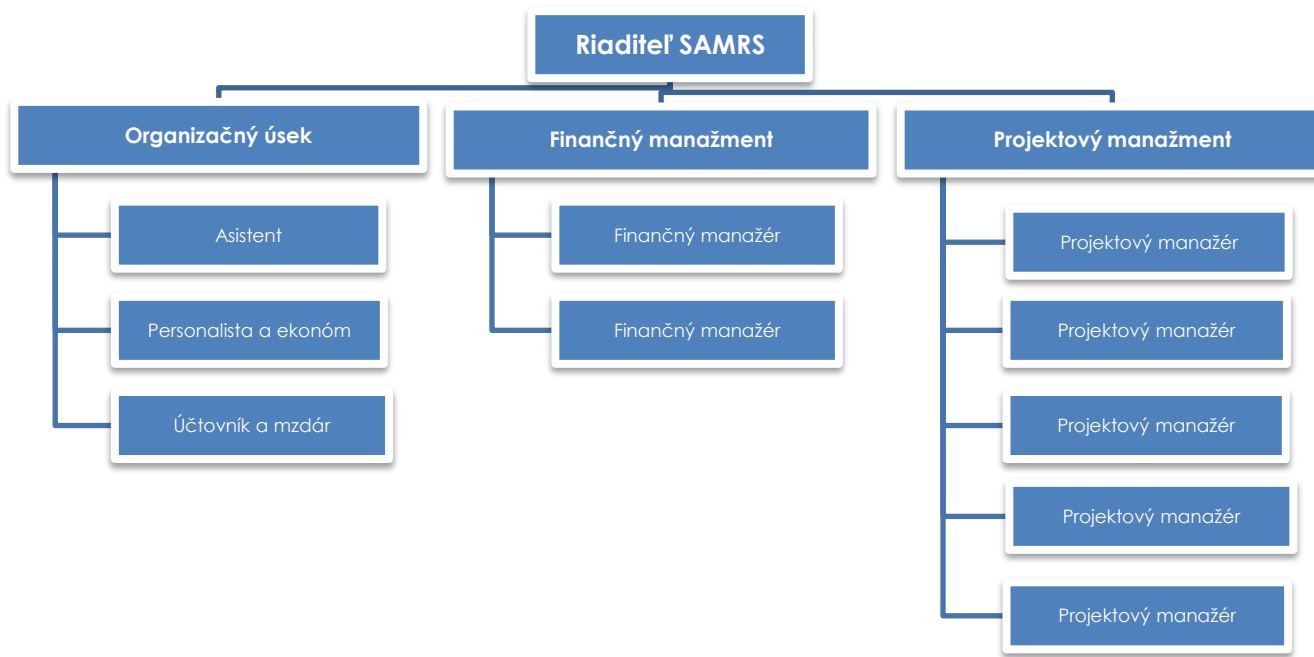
Riaditeľ SAMRS

Organizačný úsek

Asistent

Personalista a ekonóm

Účtovník a mzdár

Finančný manažment

Finančný manažér

Finančný manažér

Projektový manažment

Projektový manažér

Projektový manažér

Projektový manažér

Projektový manažér

Projektový manažér